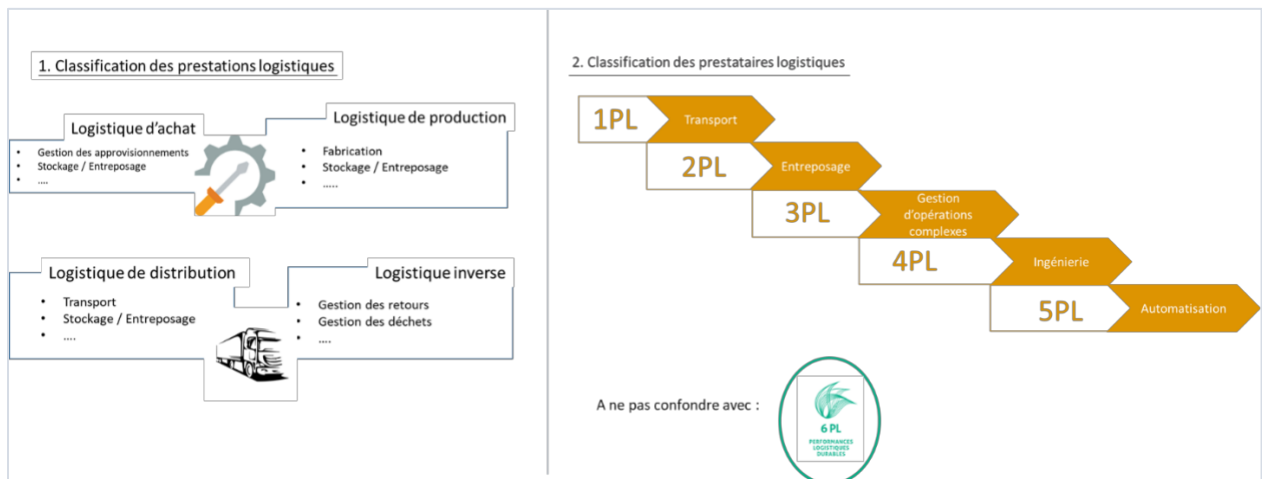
1. Classification des prestations logistiques

Logistique d'achat
- Gestion des approvisionnements
- Stockage / Entreposage
- ....

Logistique de production
- Fabrication
- Stockage / Entreposage
- .....

Logistique de distribution
- Transport
- Stockage / Entreposage
- ....

Logistique inverse
- Gestion des retours
- Gestion des déchets
- ....

2. Classification des prestataires logistiques

1PL Transport

2PL Entreposage

3PL Gestion d'opérations complexes

4PL Ingénierie

5PL Automatisation

A ne pas confondre avec :

6 PL
PERFORMANCES LOGISTIQUES DURABLES